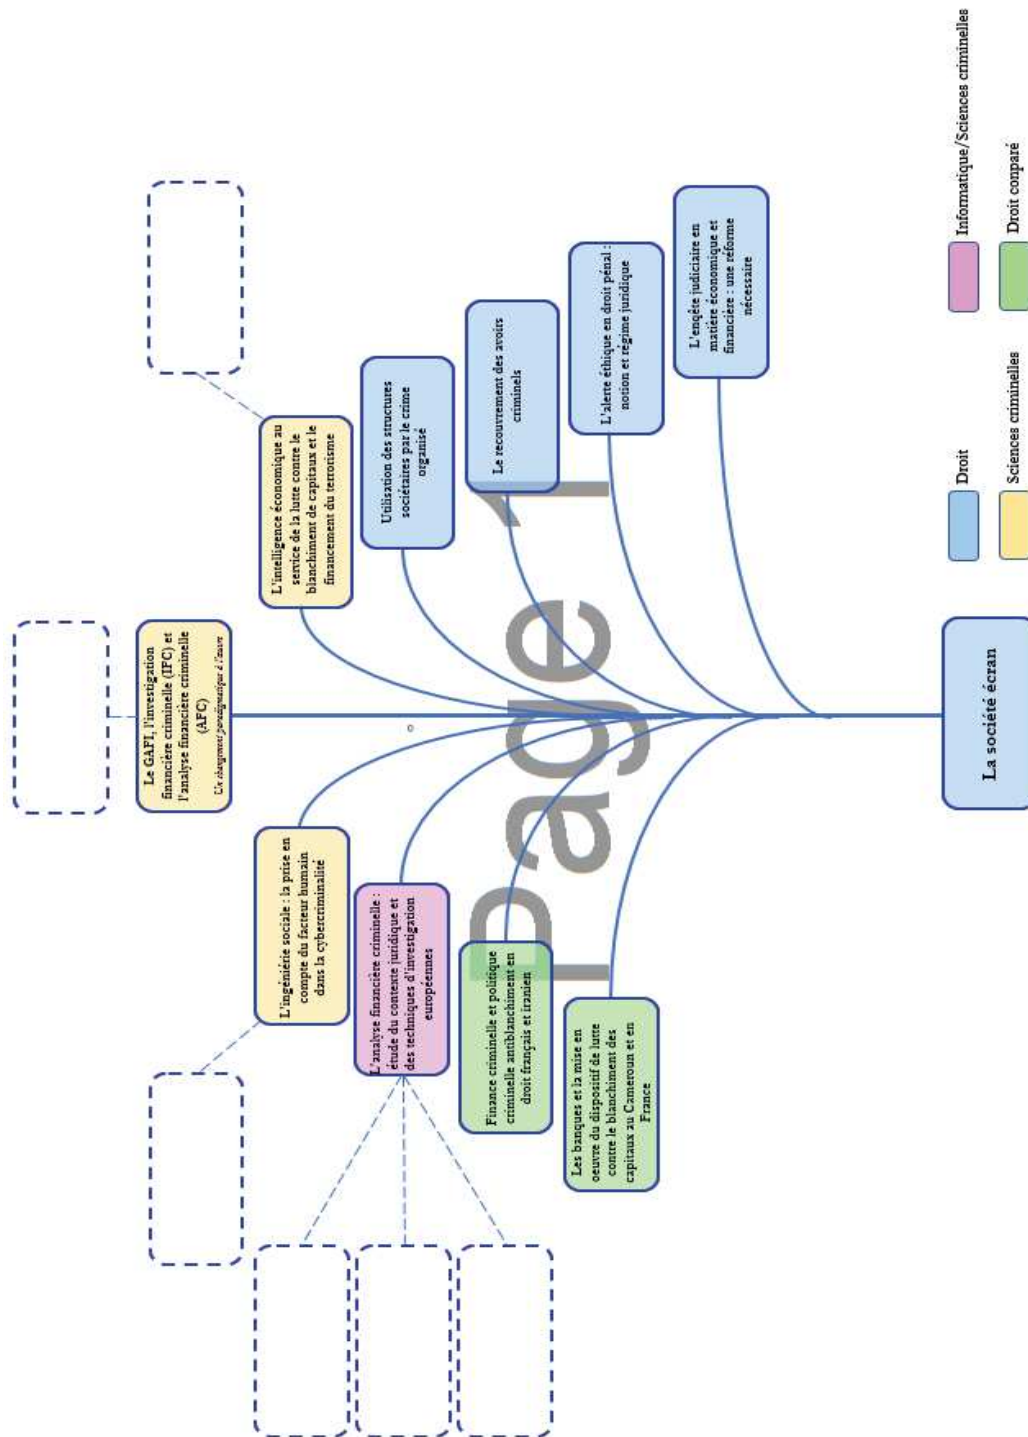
La société écran

Le GAFI, l'investigation financière criminelle (IFC) et l'analyse financière criminelle (AFC)
Un changement paradigmatique à l'œuvre

L'intelligence économique au service de la lutte contre le blanchiment de capitaux et le financement du terrorisme

Utilisation des structures sociétaires par le crime organisé

Le recouvrement des avoirs criminels

L'alerte éthique en droit pénal : notion et régime juridique

L'enquête judiciaire en matière économique et financière : une réforme nécessaire

L'ingénierie sociale : la prise en compte du facteur humain dans la cybercriminalité

L'analyse financière criminelle : étude du contexte juridique et des techniques d'investigation européennes

Finance criminelle et politique criminelle antiblanchiment en droit français et iranien

Les banques et la mise en oeuvre du dispositif de lutte contre le blanchiment des capitaux au Cameroun et en France

Droit

Sciences criminelles

Informatique/Sciences criminelles

Droit comparé

Page 1